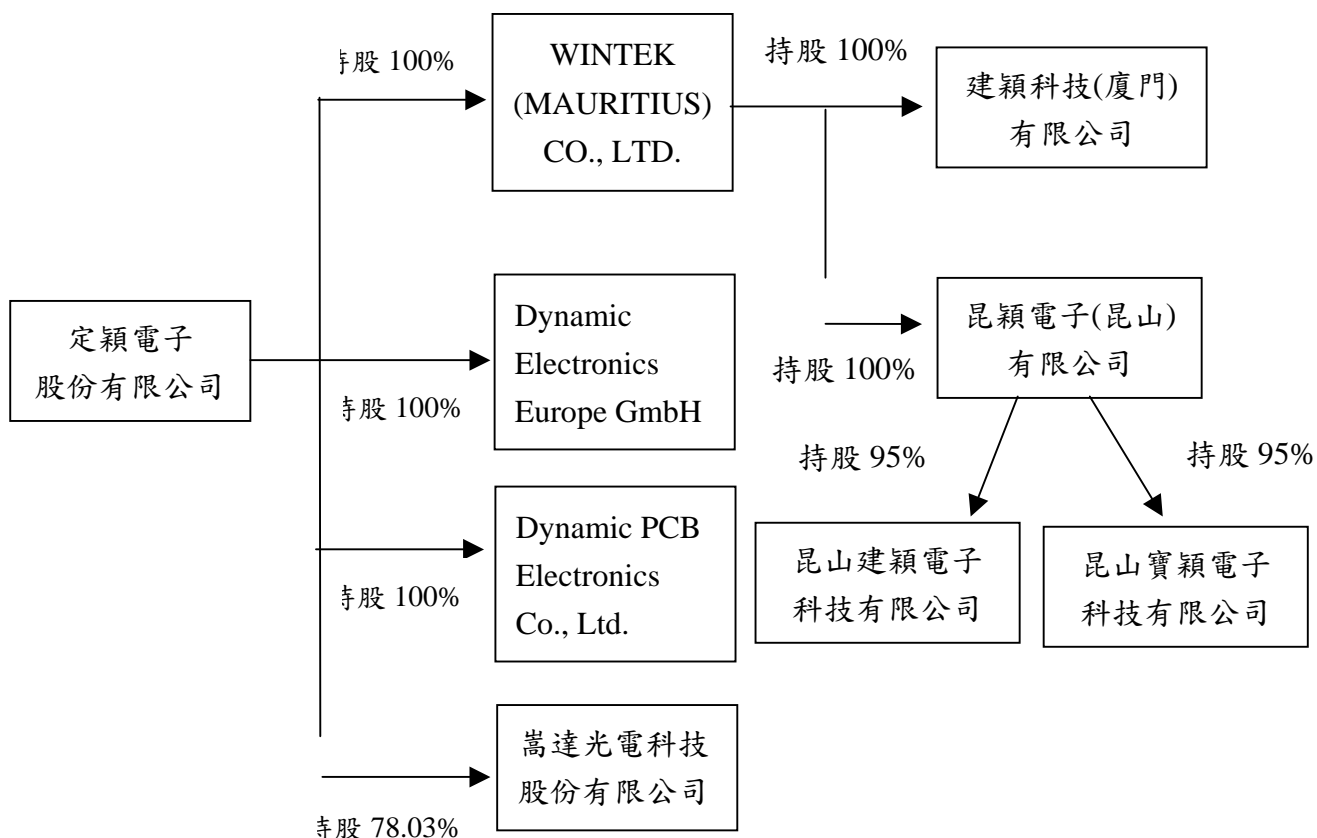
定穎電子
股份有限公司

持股 100%

WINTEK
(MAURITIUS)
CO., LTD.

持股 100%

建穎科技(廈門)
有限公司

持股 100%

昆穎電子(昆山)
有限公司

持股 95%

昆山建穎電子
科技有限公司

持股 95%

昆山寶穎電子
科技有限公司

持股 100%

Dynamic
Electronics
Europe GmbH

持股 100%

Dynamic PCB
Electronics
Co., Ltd.

持股 78.03%

嵩達光電科技
股份有限公司